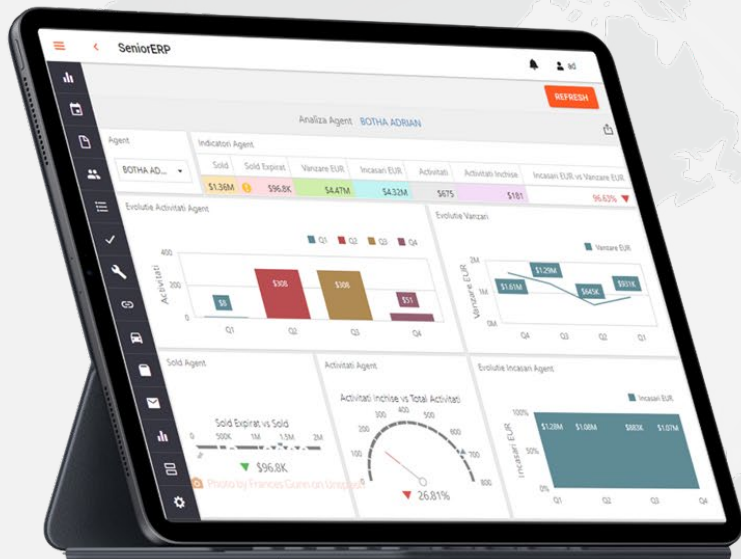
SeniorERP

ad

REFRESH

Analiza Agent BOTHA ADRIAN

Agent

BOTHA AD...

Indicatori Agent

| Sold | Sold Expirat | Vanzare EUR | Incasari EUR | Activitati | Activitati Inchise | Incasari EUR vs Vanzare EUR |
|---|---|---|---|---|---|---|
| $1.36M | $96.8K | $4.47M | $4.32M | $675 | $181 | 96.63% |

Evolutie Activitati Agent

Q1 Q2 Q3 Q4

400
200
0

Activitati

$8 $308 $308 $51

Q1 Q2 Q3 Q4

Evolutie Vanzari

Vanzare EUR

2M
1M
0

Vanzare EUR

$1.61M $1.29M $645K $931K

Q4 Q3 Q2 Q1

Sold Agent

Sold Expirat vs Sold

0 500K 1M 1.5M 2M

$96.8K

Photo by Frances Gunn on Unsplash

Activitati Agent

Activitati Inchise vs Total Activitati

0 100 200 300 400 500 600 700 800

26.81%

Evolutie Incasari Agent

Incasari EUR

100%
50%
0%

Incasari EUR

$1.28M $1.08M $883K $1.07M

Q1 Q2 Q3 Q4